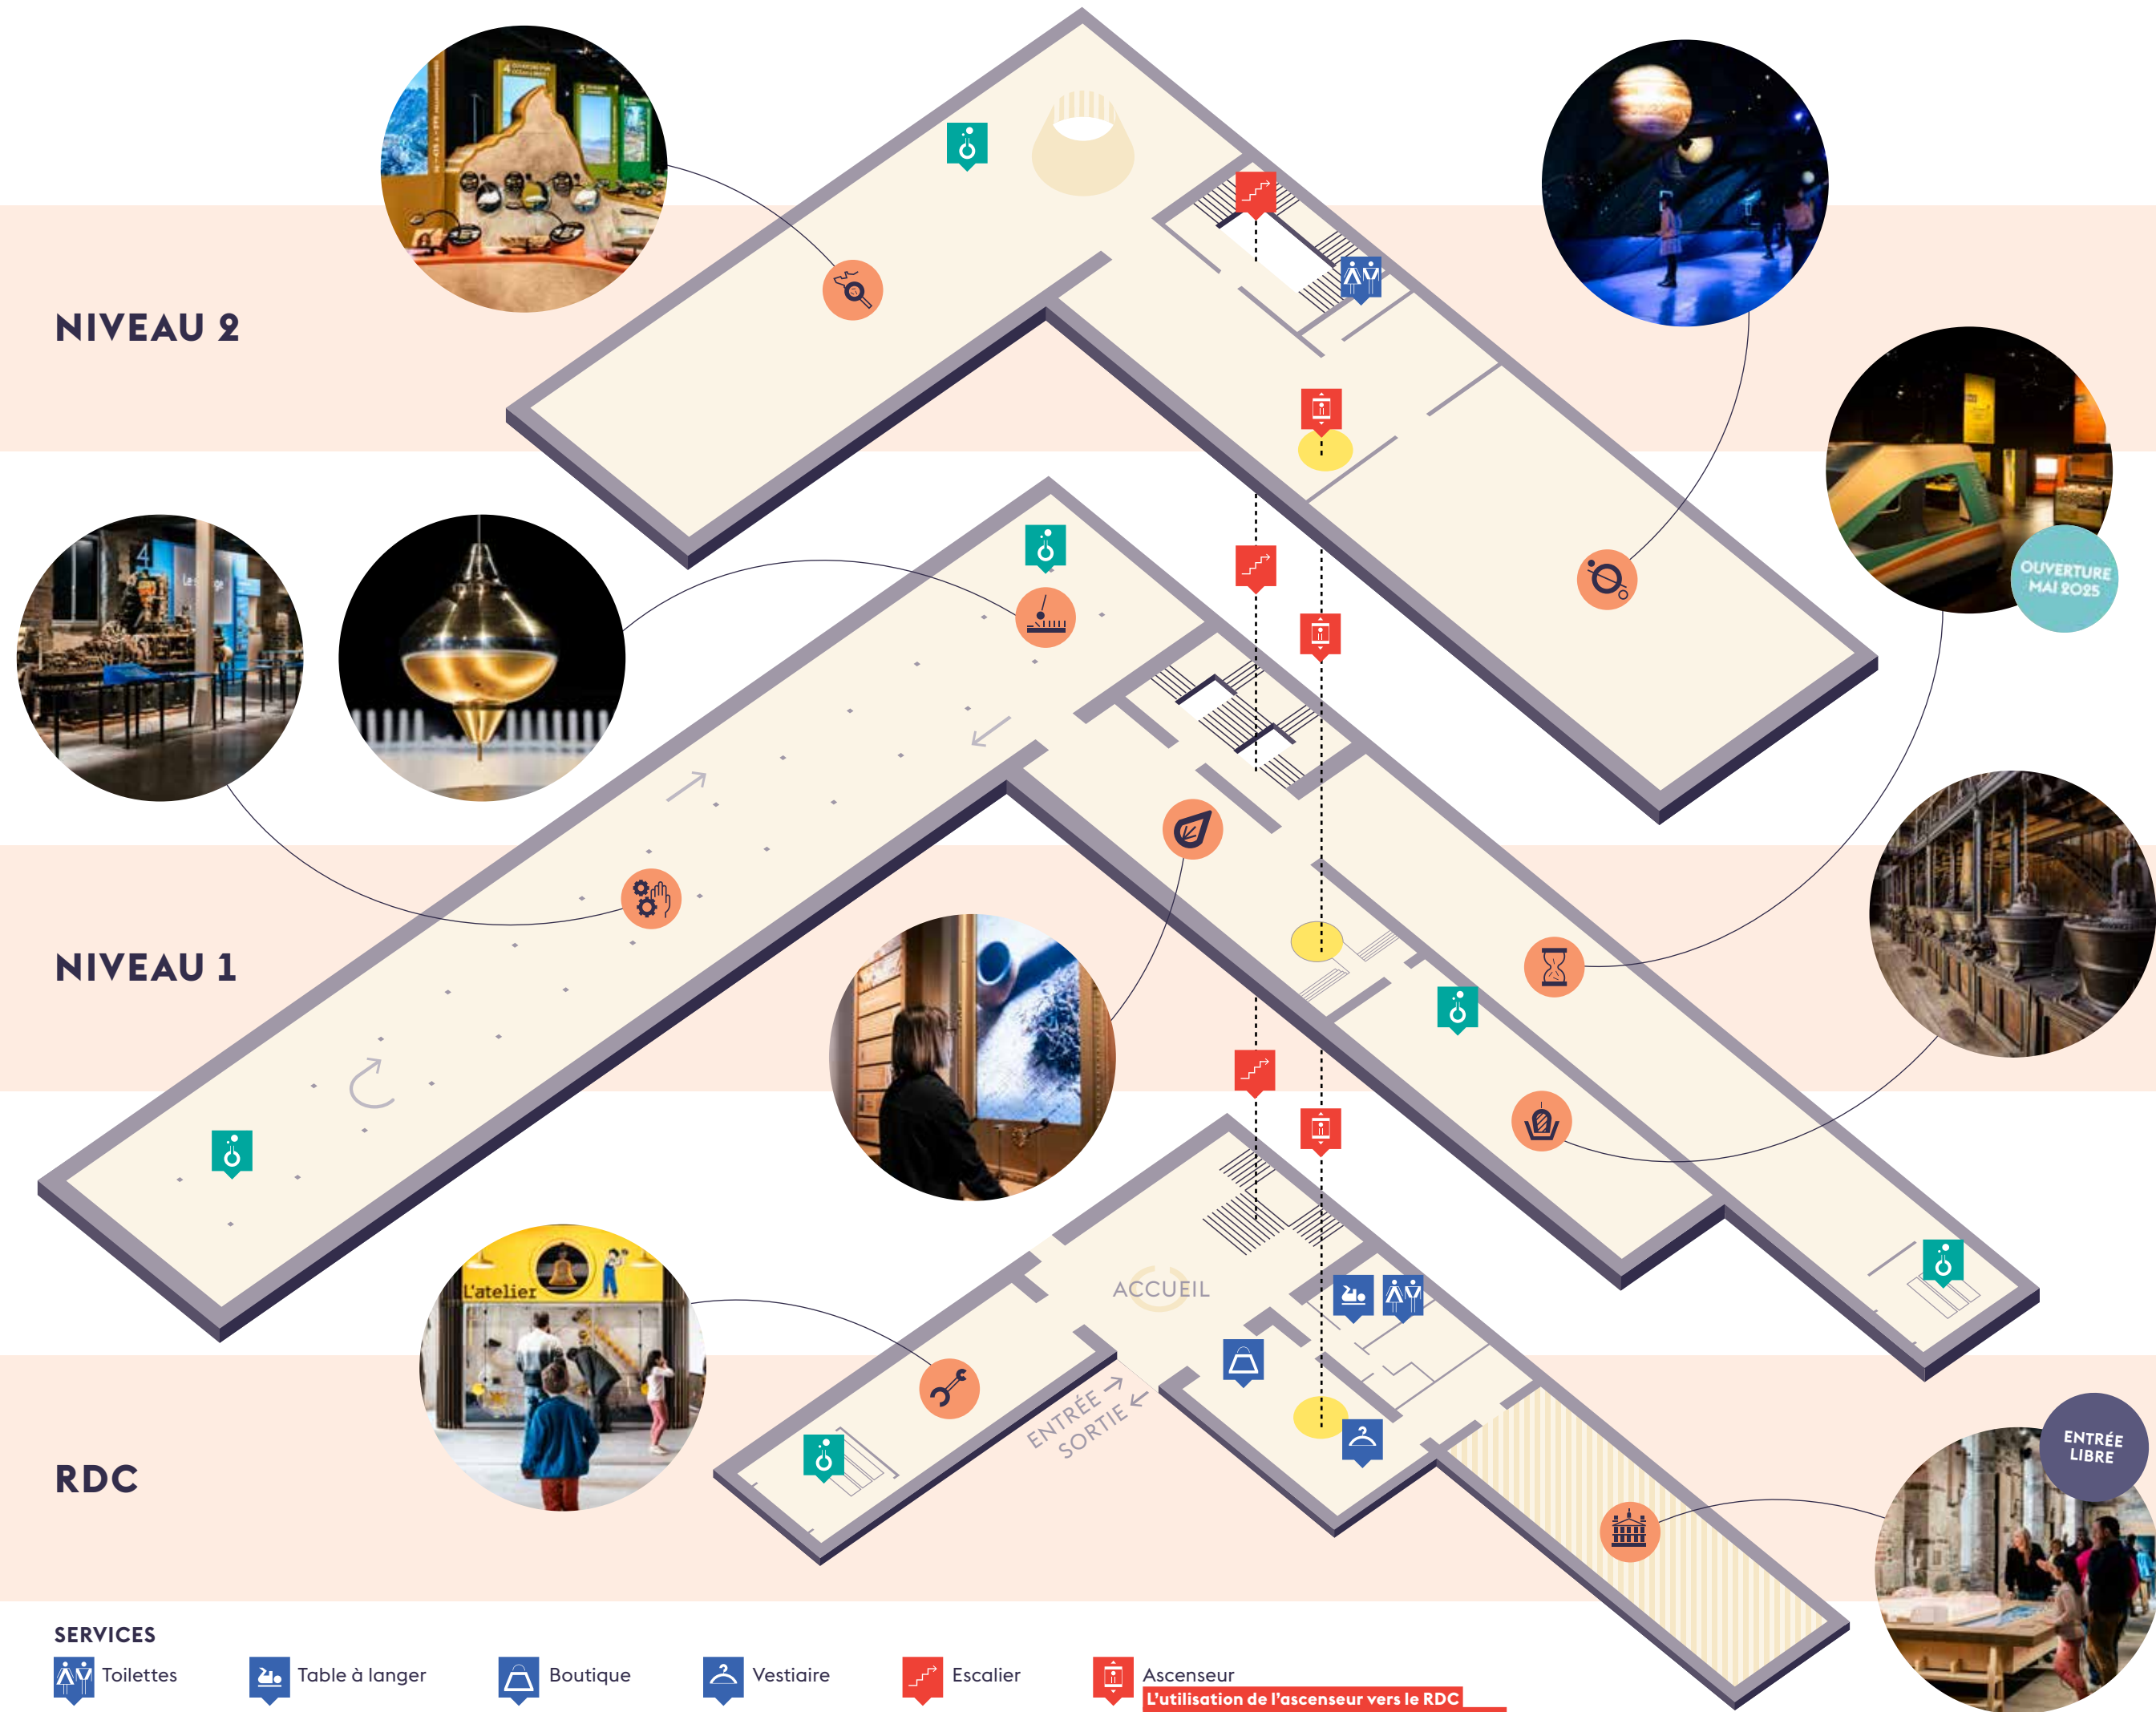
NIVEAU 2

OUVERTURE MAI 2025

NIVEAU 1

L'atelier

ACCUEIL

ENTRÉE →
SORTIE ←

RDC

ENTRÉE LIBRE

SERVICES

Toilettes

Table à langer

Boutique

Vestiaire

Escalier

Ascenseur
L'utilisation de l'ascenseur vers le RDC